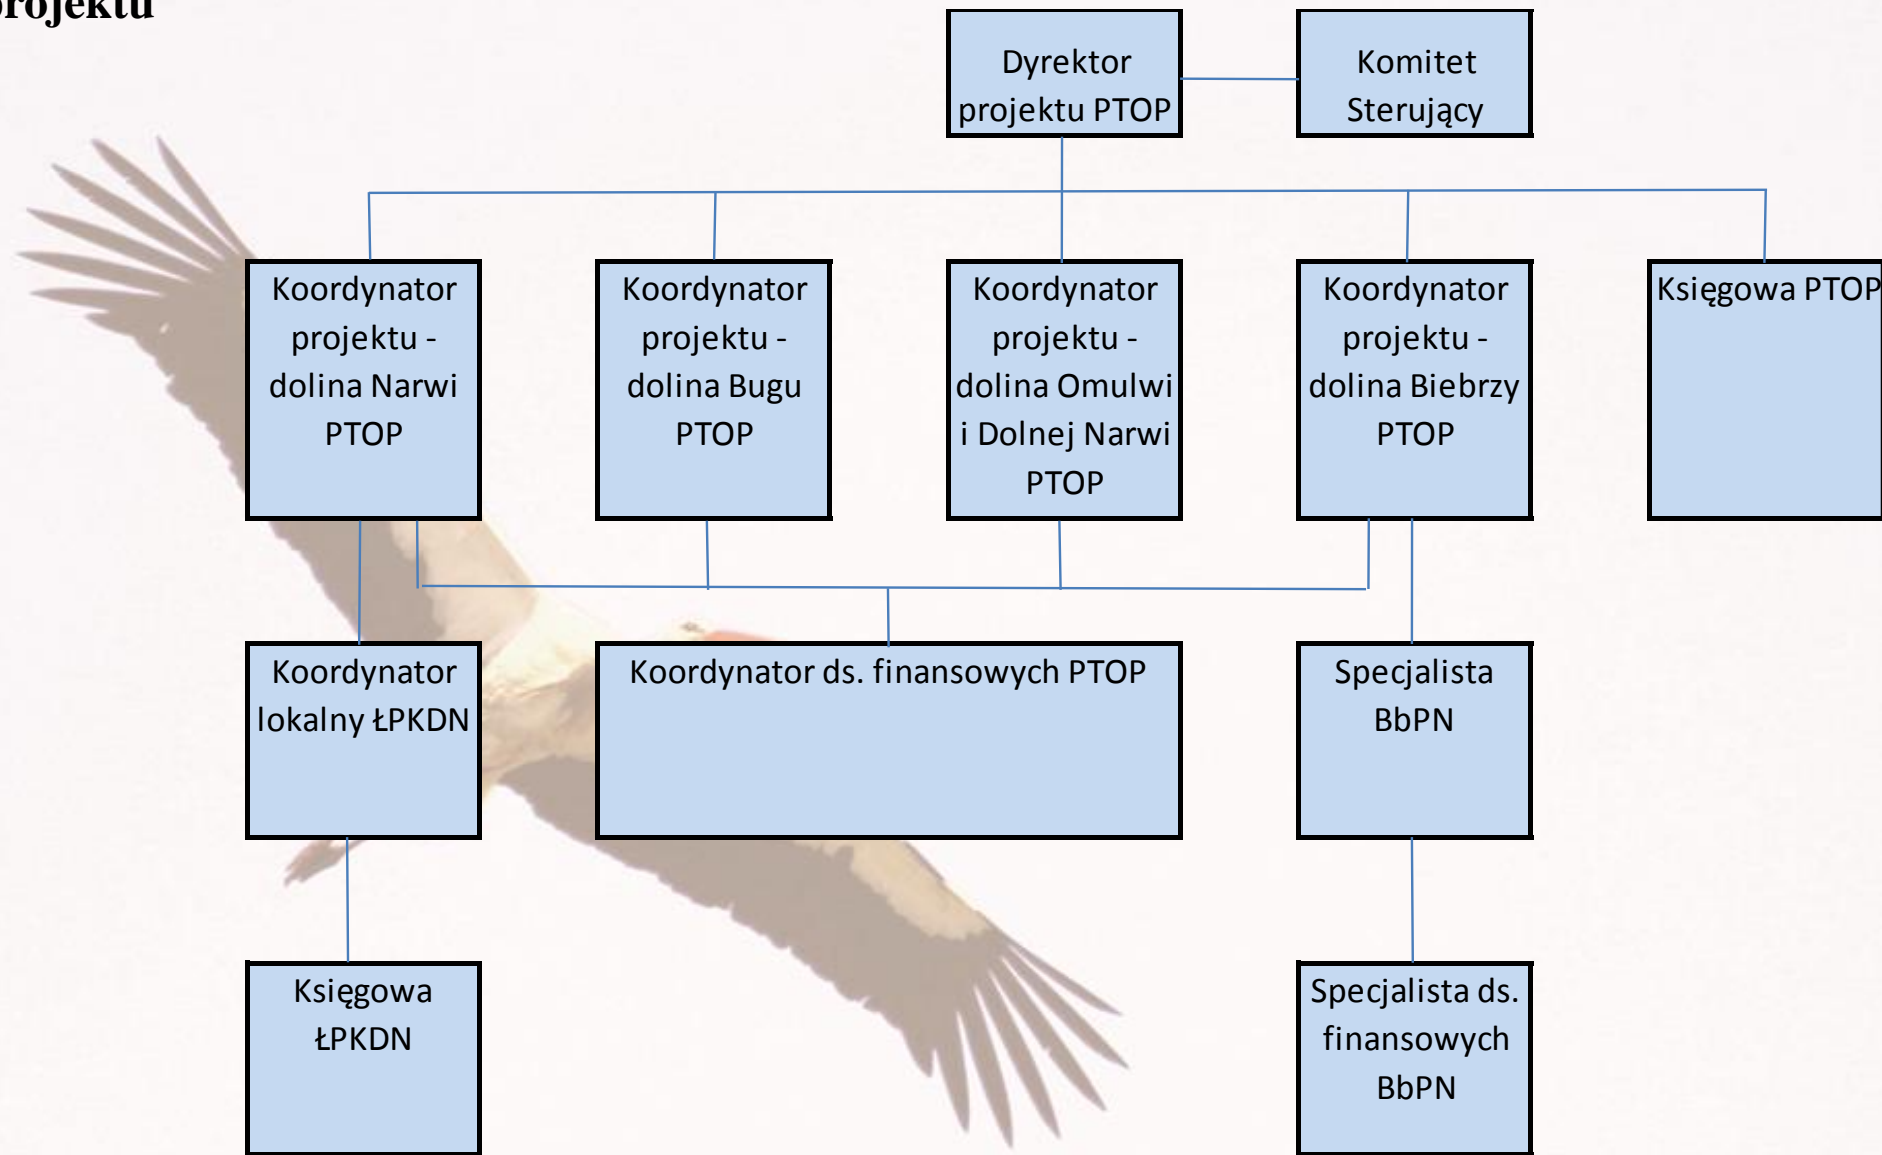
projektu

Dyrektor projektu PTOP

Komitet Sterujący

Koordynator projektu - dolina Narwi PTOP

Koordynator projektu - dolina Bugu PTOP

Koordynator projektu - dolina Omulwi i Dolnej Narwi PTOP

Koordynator projektu - dolina Biebrzy PTOP

Księgowa PTOP

Koordynator lokalny ŁPKDN

Koordynator ds. finansowych PTOP

Specjalista BbPN

Księgowa ŁPKDN

Specjalista ds. finansowych BbPN